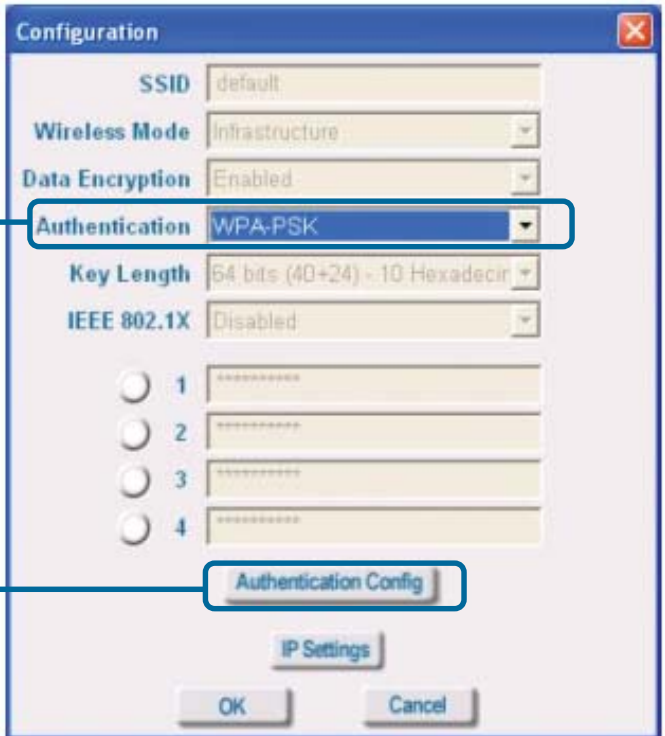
Configuration

SSID default

Wireless Mode Infrastructure

Data Encryption Enabled

Authentication WPA-PSK

Key Length 64 bits (40+24) - 10 Hexadecir

IEEE 802.1X Disabled

1 ***********

2 ***********

3 ***********

4 ***********

Authentication Config

IP Settings

OK Cancel